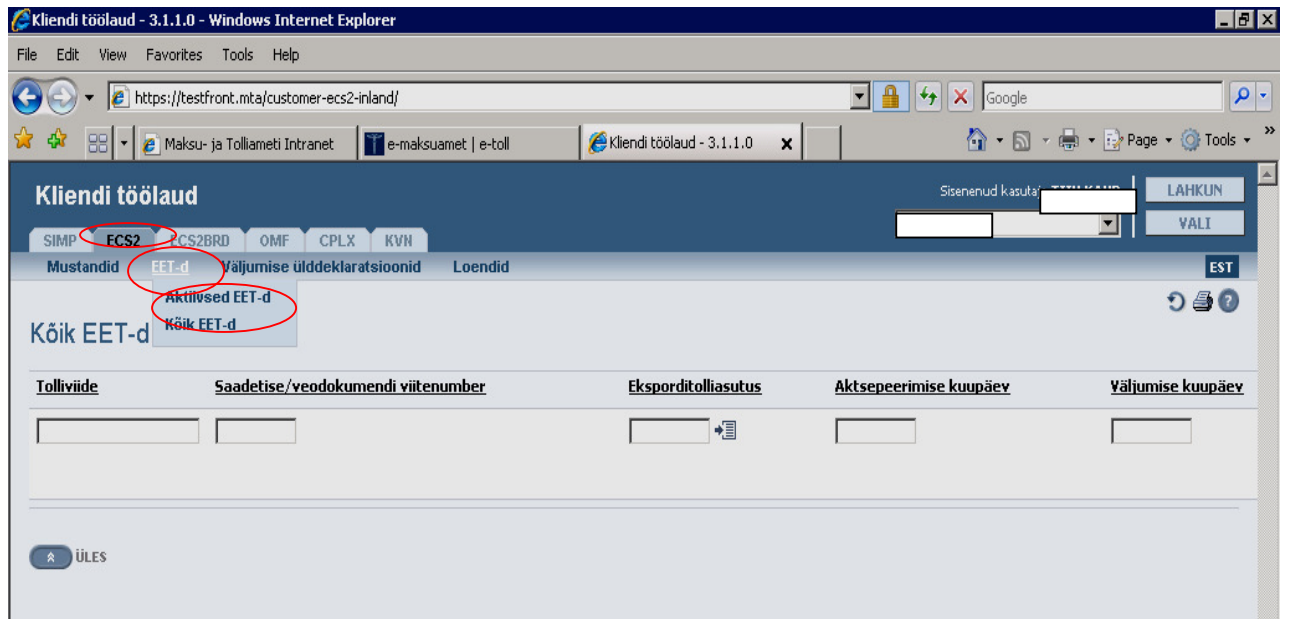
Kliendi töölaud - 3.1.1.0 - Windows Internet Explorer

File Edit View Favorites Tools Help

https://testfront.mta/customer-ecs2-inland/

Google

Maksu- ja Tolliameti Intranet | e-maksuamet | e-toll | Kliendi töölaud - 3.1.1.0

Page Tools

Kliendi töölaud

Sisenenud kasutaja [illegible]

LAHKUN

VALI

SIMP ECS2 ECS2BRD OMF CPLX KVN

Mustandid EET-d Väljumise ülddeklaratsioonid Loendid

EST

Aktiivsed EET-d
Kõik EET-d

Kõik EET-d

| Tolliviide | Saadetise/veodokumendi viitenumber | Eksporditolliasutus | Aktsepeerimise kuupäev | Väljumise kuupäev |
|---|---|---|---|---|
| | | | | |

ÜLES